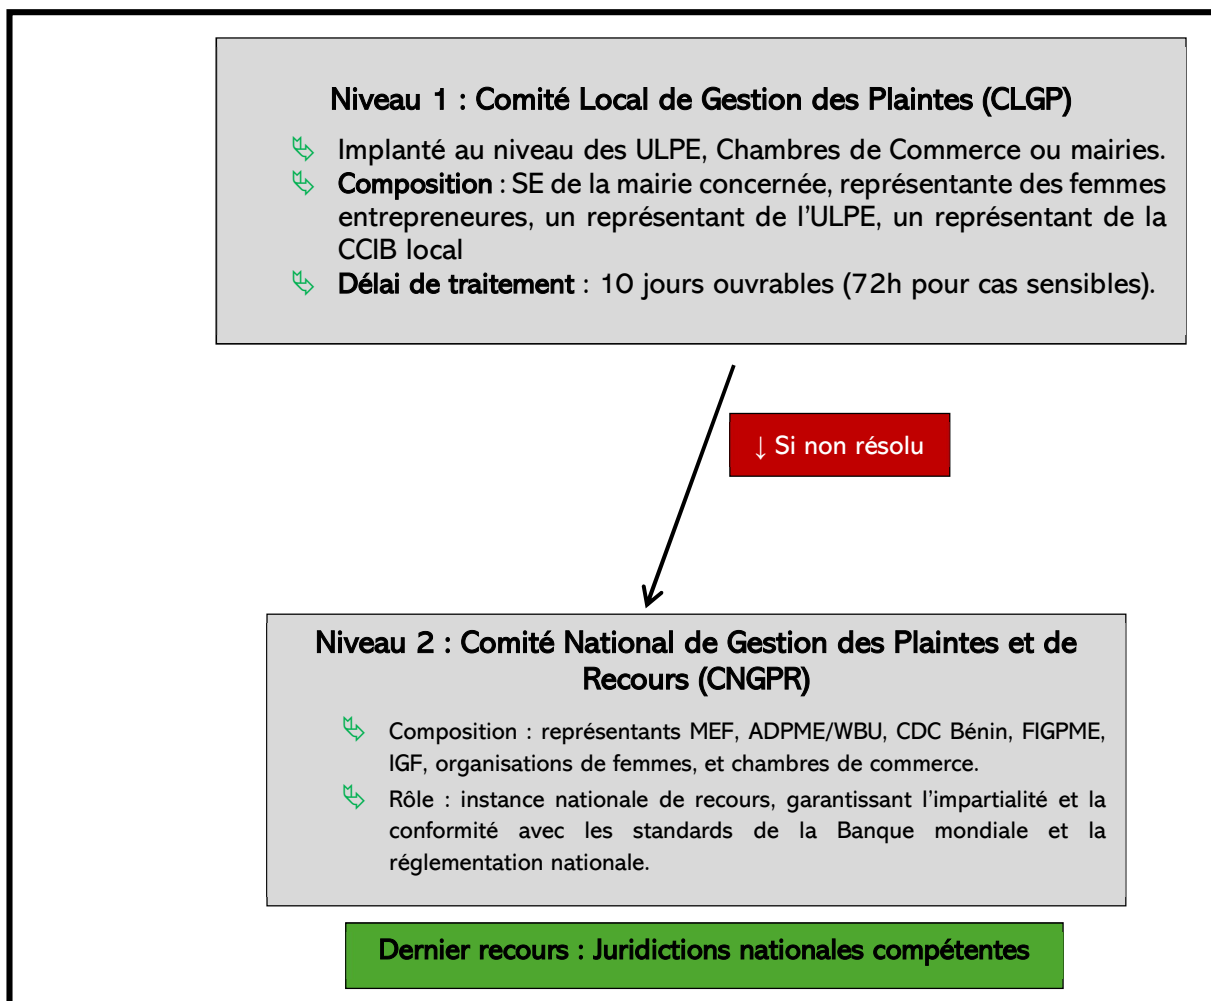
Niveau 1 : Comité Local de Gestion des Plaintes (CLGP)

- Implanté au niveau des ULPE, Chambres de Commerce ou mairies.
- **Composition** : SE de la mairie concernée, représentante des femmes entrepreneures, un représentant de l'ULPE, un représentant de la CCIB local
- **Délai de traitement** : 10 jours ouvrables (72h pour cas sensibles).

↓ Si non résolu

Niveau 2 : Comité National de Gestion des Plaintes et de Recours (CNGPR)

- Composition : représentants MEF, ADPME/WBU, CDC Bénin, FIGPME, IGF, organisations de femmes, et chambres de commerce.
- Rôle : instance nationale de recours, garantissant l'impartialité et la conformité avec les standards de la Banque mondiale et la réglementation nationale.

Dernier recours : Juridictions nationales compétentes